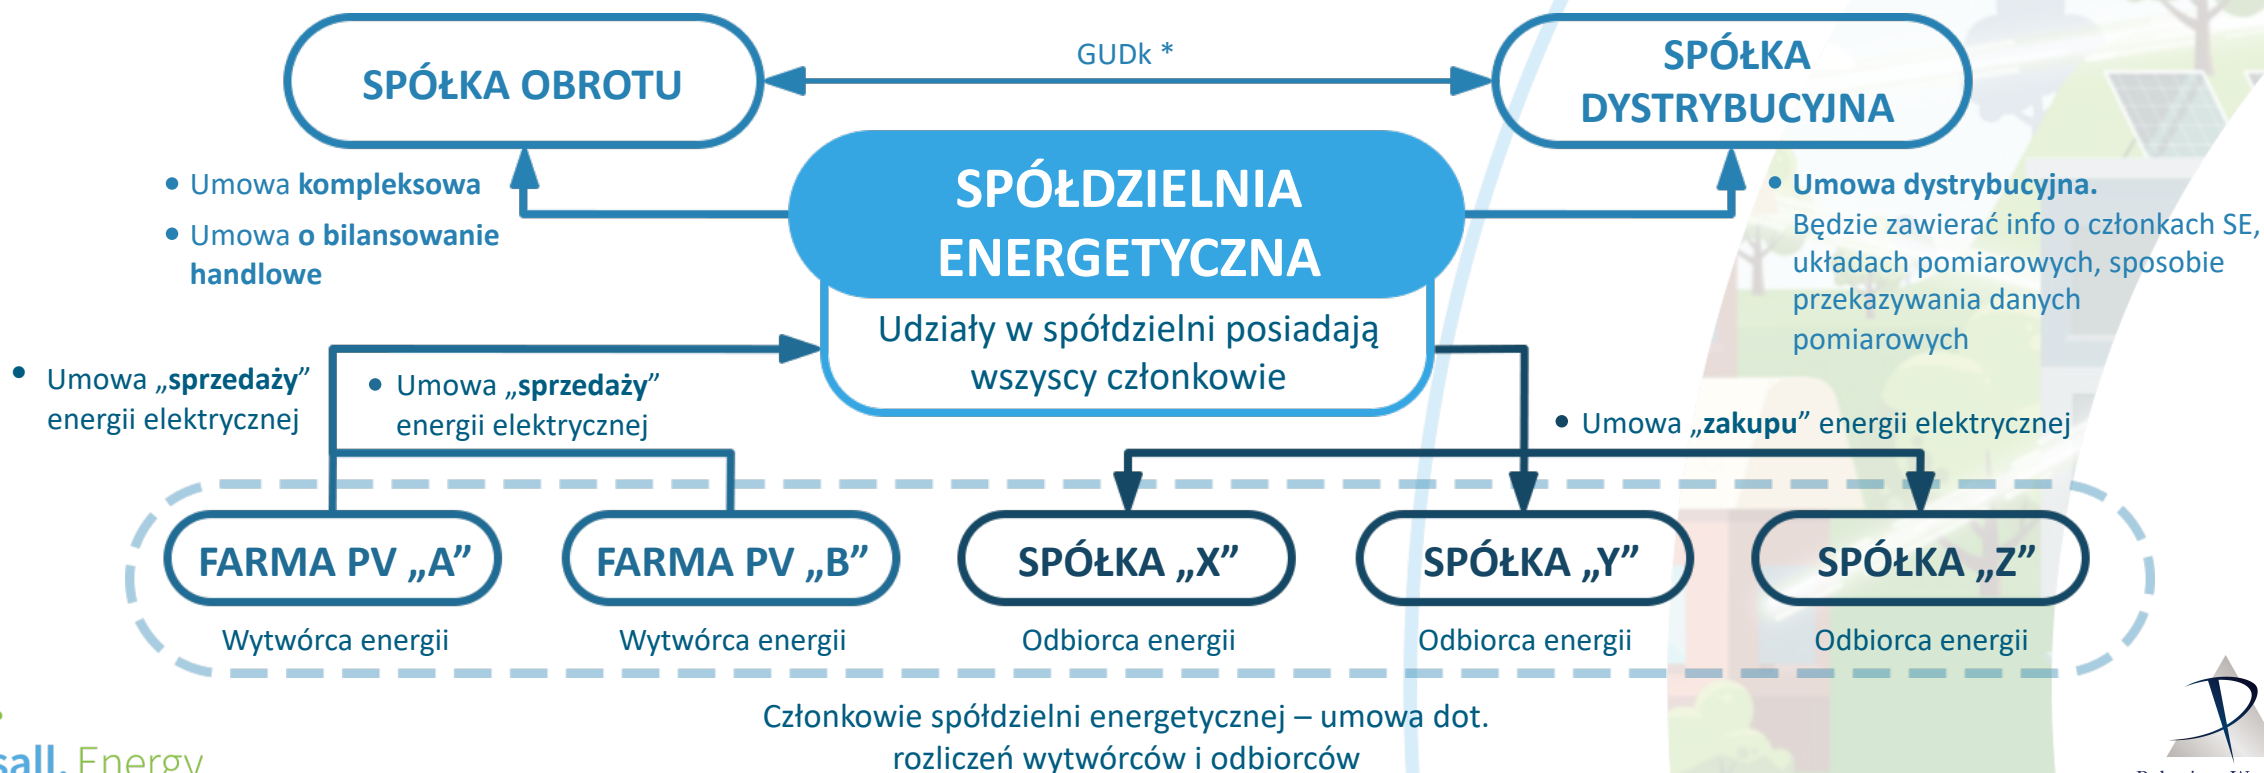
SPÓŁKA OBROTU

GUDk *

SPÓŁKA DYSTRYBUCYJNA

• Umowa **kompleksowa**
• Umowa **o bilansowanie handlowe**

SPÓŁDZIELNIA ENERGETYCZNA

Udziały w spółdzielni posiadają wszyscy członkowie

• **Umowa dystrybucyjna.** Będzie zawierać info o członkach SE, układach pomiarowych, sposobie przekazywania danych pomiarowych

• Umowa „**sprzedaży**” energii elektrycznej

• Umowa „**sprzedaży**” energii elektrycznej

• Umowa „**zakupu**” energii elektrycznej

FARMA PV „A”
Wytwórca energii

FARMA PV „B”
Wytwórca energii

SPÓŁKA „X”
Odbiorca energii

SPÓŁKA „Y”
Odbiorca energii

SPÓŁKA „Z”
Odbiorca energii

Członkowie spółdzielni energetycznej – umowa dot. rozliczeń wytwórców i odbiorców

sall. Energy

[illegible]